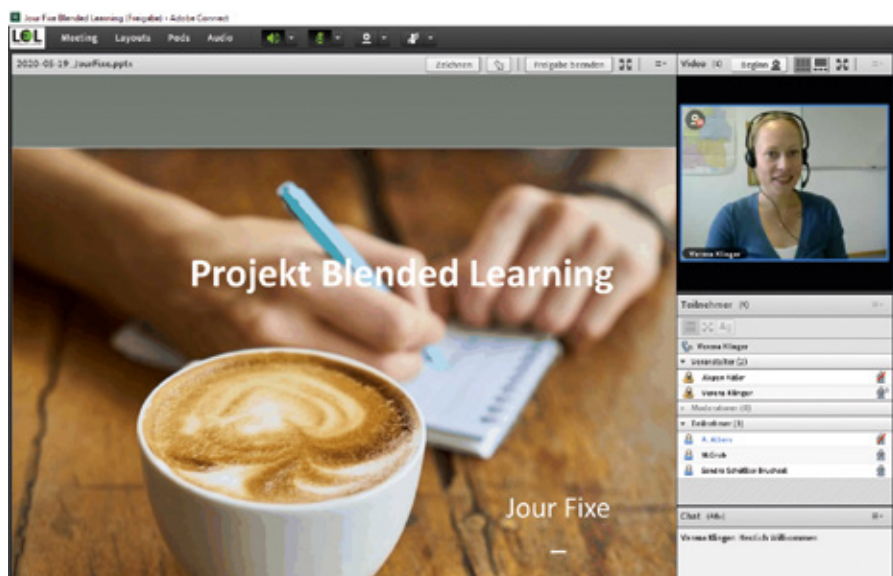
Jour Fixe Blended Learning (Freigabe) - Adobe Connect

LOL Meeting Layouts Pods Audio

2020-05-19_JourFixe.pptx

Zeichnen

Freigabe beenden

Projekt Blended Learning

Jour Fixe

–

Video (4) Beginn

Verena Klinger

Teilnehmer (4)

Verena Klinger

▾ Veranstalter (2)

Jürgen Häfer

Verena Klinger

▸ Moderatoren (0)

▾ Teilnehmer (3)

A. Albers

McGrob

Sandra Schäfer Bruchsal

Chat (Alle)

Verena Klinger: Herzlich Willkommen